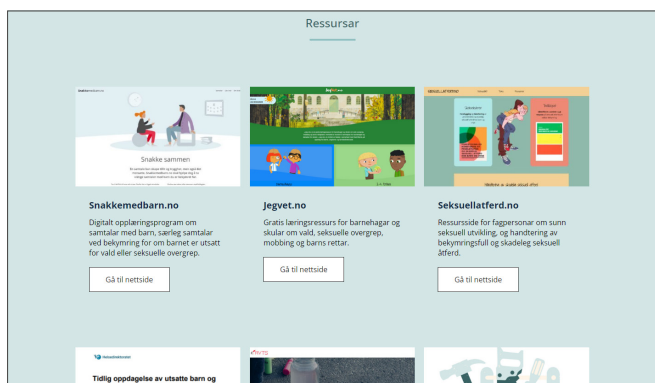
Ressursar

Snakke sammen

Snakkemedbarn.no

Digitalt opplæringsprogram om samtalar med barn, særleg samtalar ved bekymring for om barnet er utsatt for vald eller seksuelle overgrep.

Gå til nettside

Jegvet.no

Gratis læringsressurs for barnehagar og skular om vald, seksuelle overgrep, mobbing og barns rettar.

Gå til nettside

SEKSUELLATFERD

Seksuellatferd.no

Ressursside for fagpersonar om sunn seksuell utvikling, og handtering av bekymringsfull og skadeleg seksuell åtferd.

Gå til nettside

Tidlig oppdagelse av utsatte barn og